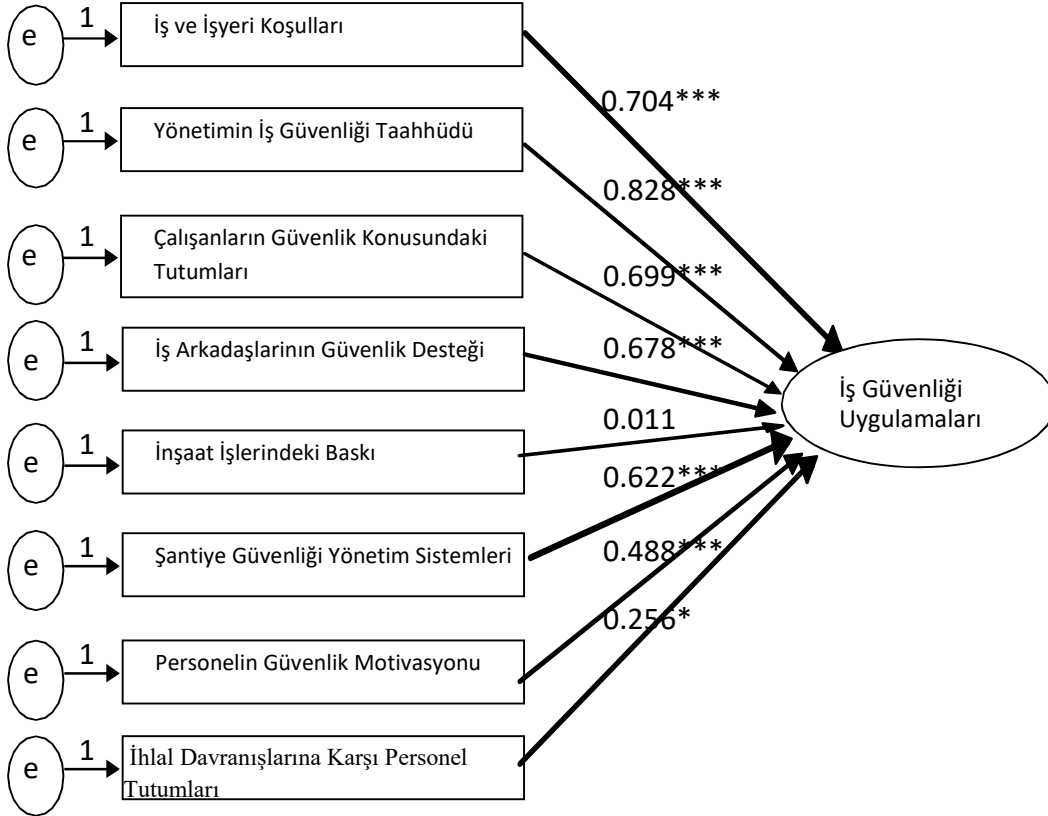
e 1 İş ve İşyeri Koşulları

e 1 Yönetimin İş Güvenliği Taahhüdü

e 1 Çalışanların Güvenlik Konusundaki Tutumları

e 1 İş Arkadaşlarinın Güvenlik Desteği

e 1 İnşaat İşlerindeki Baskı

e 1 Şantiye Güvenliği Yönetim Sistemleri

e 1 Personelin Güvenlik Motivasyonu

e 1 İhlal Davranışlarına Karşı Personel Tutumları

0.704***

0.828***

0.699***

0.678***

0.011

0.622***

0.488***

0.256*

İş Güvenliği Uygulamaları